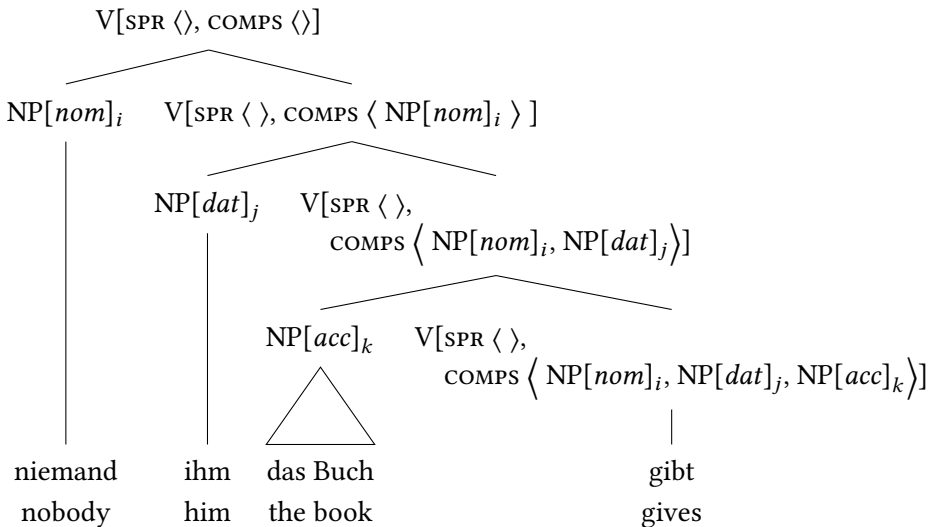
V[SPR ⟨⟩, COMPS ⟨⟩]

NP[$nom$]$_i$ V[SPR ⟨ ⟩, COMPS ⟨ NP[$nom$]$_i$ ⟩ ]

NP[$dat$]$_j$ V[SPR ⟨ ⟩, COMPS ⟨ NP[$nom$]$_i$, NP[$dat$]$_j$ ⟩]

NP[$acc$]$_k$ V[SPR ⟨ ⟩, COMPS ⟨ NP[$nom$]$_i$, NP[$dat$]$_j$, NP[$acc$]$_k$ ⟩]

niemand ihm das Buch gibt
nobody him the book gives